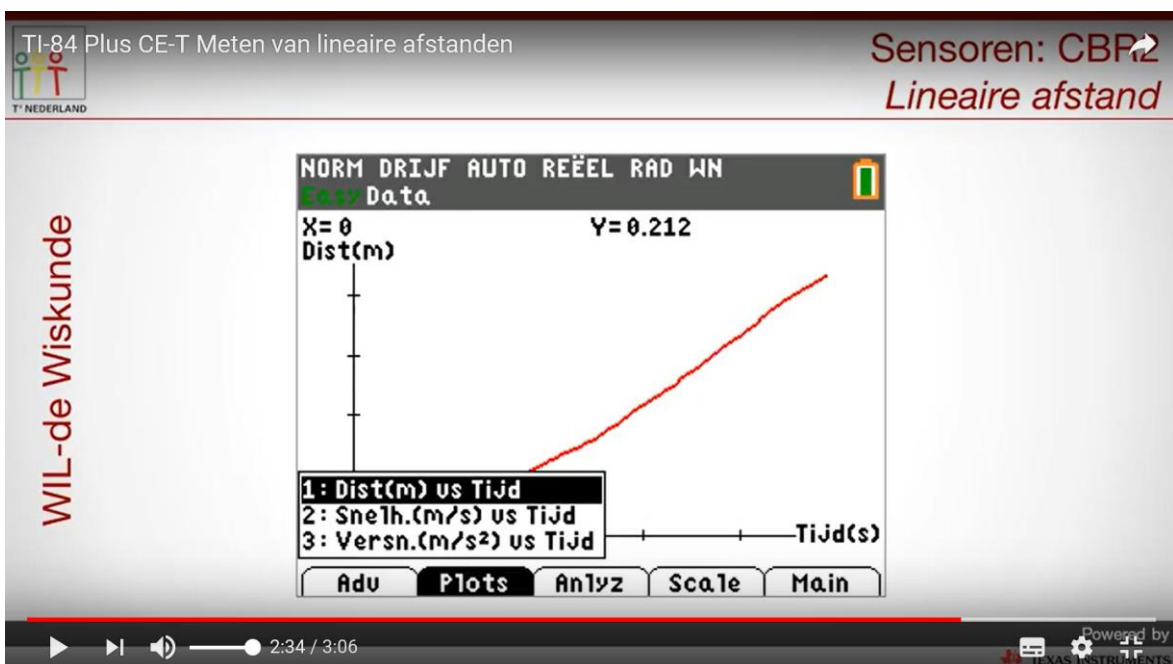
TI-84 Plus CE-T Meten van lineaire afstanden

T³ NEDERLAND

Sensoren: CBR2
Lineaire afstand

WIL-de Wiskunde

NORM DRIJF AUTO REËEL RAD WN
EasyData
X= 0 Y= 0.212
Dist(m)

1: Dist(m) vs Tijd
2: Snelh.(m/s) vs Tijd
3: Versn.(m/s²) vs Tijd
Tijd(s)

Adv Plots Anlyz Scale Main

2:34 / 3:06

Powered by
TEXAS INSTRUMENTS